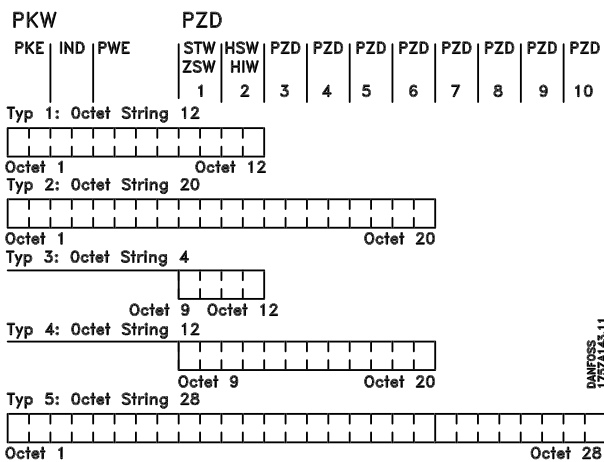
PKW PZD

PKE | IND | PWE | STW ZSW 1 | HSW HIW 2 | PZD 3 | PZD 4 | PZD 5 | PZD 6 | PZD 7 | PZD 8 | PZD 9 | PZD 10

Typ 1: Octet String 12

Octet 1 Octet 12

Typ 2: Octet String 20

Octet 1 Octet 20

Typ 3: Octet String 4

Octet 9 Octet 12

Typ 4: Octet String 12

Octet 9 Octet 20

Typ 5: Octet String 28

Octet 1 Octet 28

DANFOSS 175ZA143.11